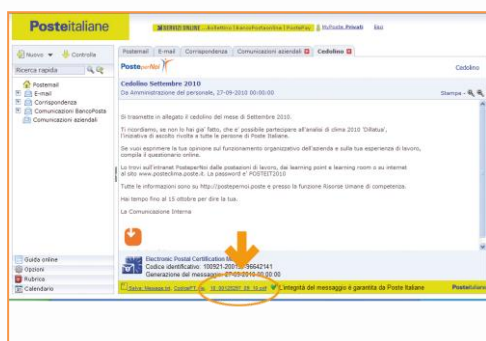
Posteitaliane

SERVIZI ONLINE | Bollettino | BancoPostaonline | PostePay | Rubrica Privati | Esci

Nuovo | Controlla

Ricerca rapida

Postemail
E-mail
Corrispondenza
Comunicazioni BancoPosta
Comunicazioni aziendali

Postemail | E-mail | Corrispondenza | Comunicazioni aziendali | Cedolino

Postenoi

Cedolino

Cedolino Settembre 2010
Da Amministrazione del personale, 27-09-2010 00:00:00

Stampa -

Si trasmette in allegato il cedolino del mese di Settembre 2010.

Ti ricordiamo, se non lo hai già fatto, che e' possibile partecipare all'analisi di clima 2010 'Dillatua', l'iniziativa di ascolto rivolta a tutte le persone di Poste Italiane.

Se vuoi esprimere la tua opinione sul funzionamento organizzativo dell'azienda e sulla tua esperienza di lavoro, compila il questionario online.

Lo trovi sull'intranet Postepernoi dalle postazioni di lavoro, dal learning point e learning room o su internet al sito www.posteclima.poste.it. La password e' POSTE2010

Tutte le informazioni sono su http://postepernoi.poste e presso la funzione Risorse Umane di competenza.

Hai tempo fino al 15 ottobre per dire la tua.

La Comunicazione Interna

Electronic Postal Certification M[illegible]
Codice identificativo: 100921-2010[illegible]36642141
Generazione del messaggio: 27-09-2010 00:00:00

Guida online
Opzioni
Rubrica
Calendario

Salva Messaggio | CedolinoIT...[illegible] 10_0012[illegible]_09_10.pdf | L'integrità del messaggio è garantita da Poste Italiane | Posteitaliane